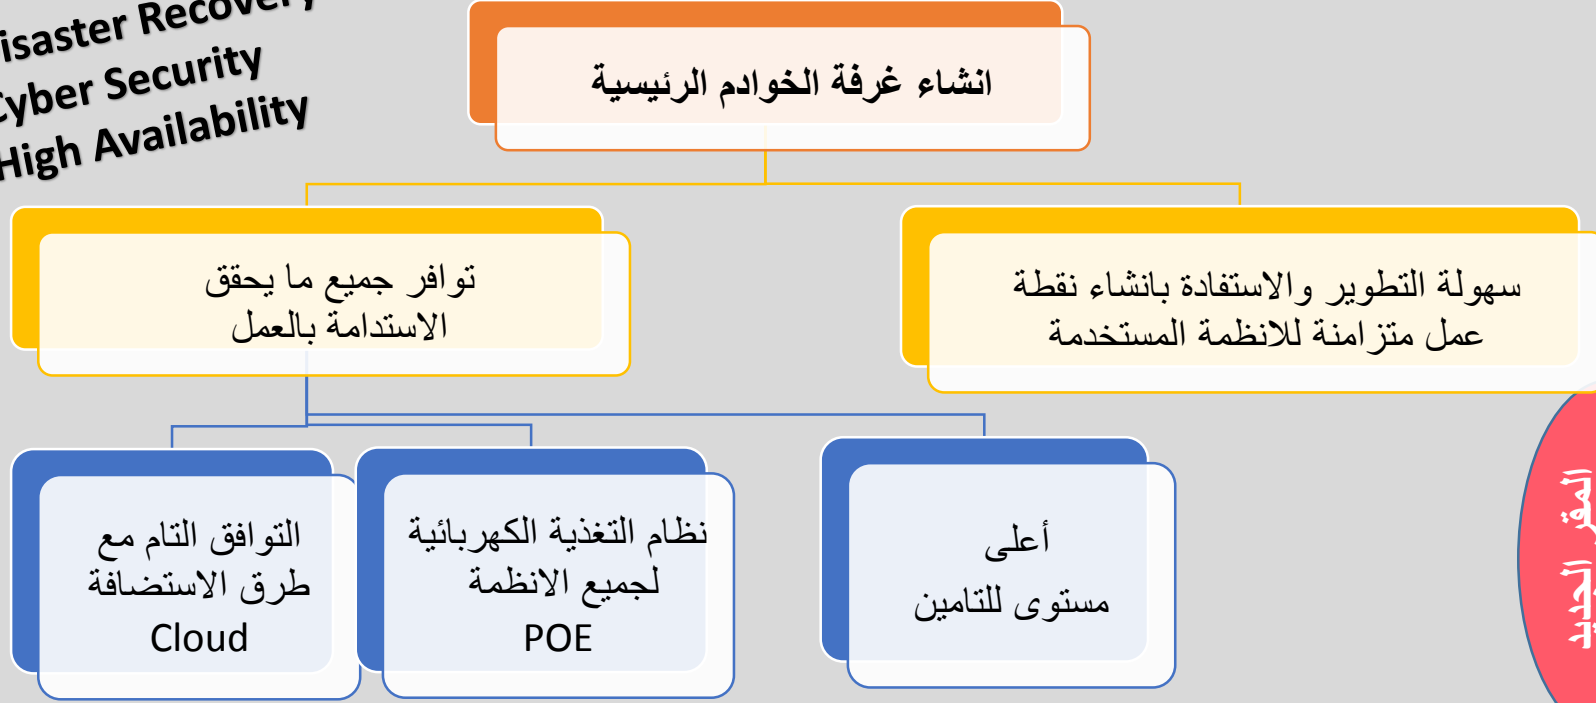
isaster Recovery
Cyber Security
High Availability

انشاء غرفة الخوادم الرئيسية

توافر جميع ما يحقق الاستدامة بالعمل

سهولة التطوير والاستفادة بانشاء نقطة عمل متزامنة للانظمة المستخدمة

التوافق التام مع طرق الاستضافة Cloud

نظام التغذية الكهربائية لجميع الانظمة POE

أعلى مستوى للتامين

المقر الجديد